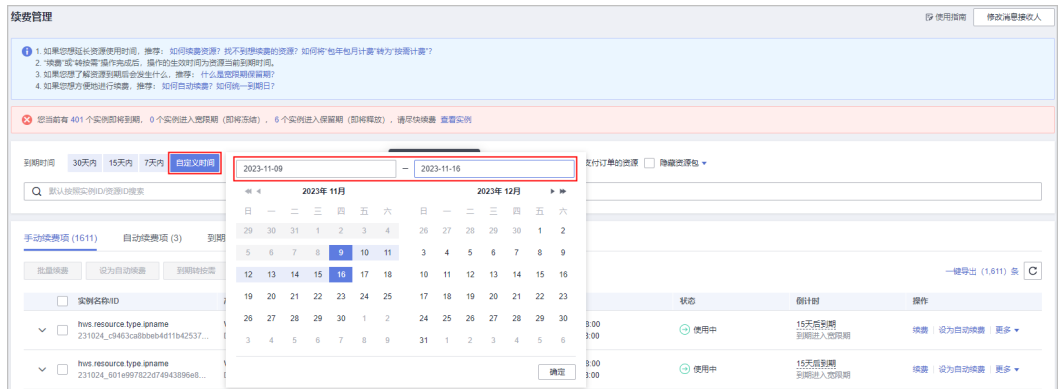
续费管理

使用指南 修改消息接收人

1. 如果您想延长资源使用时间，推荐：如何续费资源？找不到待续费的资源？如何将"包年包月计费"转为"按需计费"？
2. "续费"或"转按需"操作完成后，操作的生效时间为资源当前到期时间。
3. 如果您想了解资源到期后会发生什么，推荐：什么是宽限期保留期？
4. 如果您想方便地进行续费，推荐：如何自动续费？如何统一到期日？

您当前有 401 个实例即将到期，0 个实例进入宽限期（即将冻结），6 个实例进入保留期（即将释放），请尽快续费 查看实例

到期时间 30天内 15天内 7天内 自定义时间

2023-11-09 – 2023-11-16

支付订单的资源 隐藏资源包

默认按照实例ID/资源ID搜索

| 2023年 11月 | | | | | | |
|---|---|---|---|---|---|---|
| 日 | 一 | 二 | 三 | 四 | 五 | 六 |
| 29 | 30 | 31 | 1 | 2 | 3 | 4 |
| 5 | 6 | 7 | 8 | 9 | 10 | 11 |
| 12 | 13 | 14 | 15 | 16 | 17 | 18 |
| 19 | 20 | 21 | 22 | 23 | 24 | 25 |
| 26 | 27 | 28 | 29 | 30 | 1 | 2 |
| 3 | 4 | 5 | 6 | 7 | 8 | 9 |

| 2023年 12月 | | | | | | |
|---|---|---|---|---|---|---|
| 日 | 一 | 二 | 三 | 四 | 五 | 六 |
| 26 | 27 | 28 | 29 | 30 | 1 | 2 |
| 3 | 4 | 5 | 6 | 7 | 8 | 9 |
| 10 | 11 | 12 | 13 | 14 | 15 | 16 |
| 17 | 18 | 19 | 20 | 21 | 22 | 23 |
| 24 | 25 | 26 | 27 | 28 | 29 | 30 |
| 31 | 1 | 2 | 3 | 4 | 5 | 6 |

确定

手动续费项 (1611) 自动续费项 (3) 到期

批量续费 设为自动续费 到期转按需

一键导出 (1,611) 条

| 实例名称/ID | | 状态 | 倒计时 | 操作 |
|---|---|---|---|---|
| hws.resource.type.ipname 231024_c9463ca8bbeb4d11b42537... | 3:00 | 使用中 | 15天后到期 到期进入宽限期 | 续费 设为自动续费 更多 |
| hws.resource.type.ipname 231024_601e997822d7494389​6e8... | 3:00 | 使用中 | 15天后到期 到期进入宽限期 | 续费 设为自动续费 更多 |